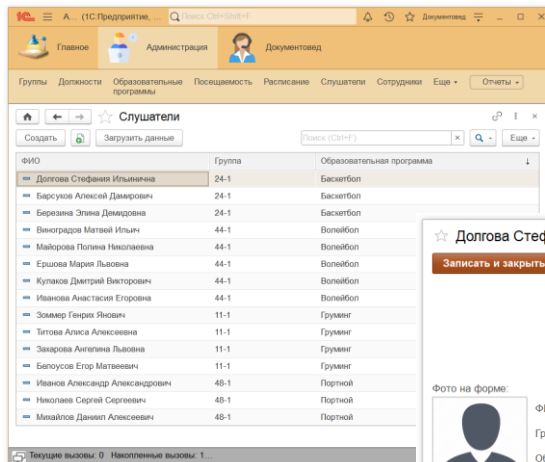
1С А... (1С:Предприятие, ... Поиск Ctrl+Shift+F Документовед

Главное Администрация Документовед

Группы Должности Образовательные программы Посещаемость Расписание Слушатели Сотрудники Еще Отчеты

Слушатели

Создать Загрузить данные Поиск (Ctrl+F) Еще

| ФИО | Группа | Образовательная программа |
|---|---|---|
| Долгова Стефания Ильинична | 24-1 | Баскетбол |
| Барсуков Алексей Дамирович | 24-1 | Баскетбол |
| Березина Элина Демидовна | 24-1 | Баскетбол |
| Виноградов Матвей Ильич | 44-1 | Волейбол |
| Майорова Полина Николаевна | 44-1 | Волейбол |
| Ершова Мария Львовна | 44-1 | Волейбол |
| Кулаков Дмитрий Викторович | 44-1 | Волейбол |
| Иванова Анастасия Егоровна | 44-1 | Волейбол |
| Зоммер Генрих Янович | 11-1 | Груминг |
| Титова Алиса Алексеевна | 11-1 | Груминг |
| Захарова Ангелина Львовна | 11-1 | Груминг |
| Белоусов Егор Матвеевич | 11-1 | Груминг |
| Иванов Александр Александрович | 48-1 | Портной |
| Николаев Сергей Сергеевич | 48-1 | Портной |
| Михайлов Даниил Алексеевич | 48-1 | Портной |

Долгова Стеф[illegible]

Записать и закрыть

Фото на форме:

Ф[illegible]

Гр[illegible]

О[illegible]

Текущие вызовы: 0 Накопленные вызовы: 1...